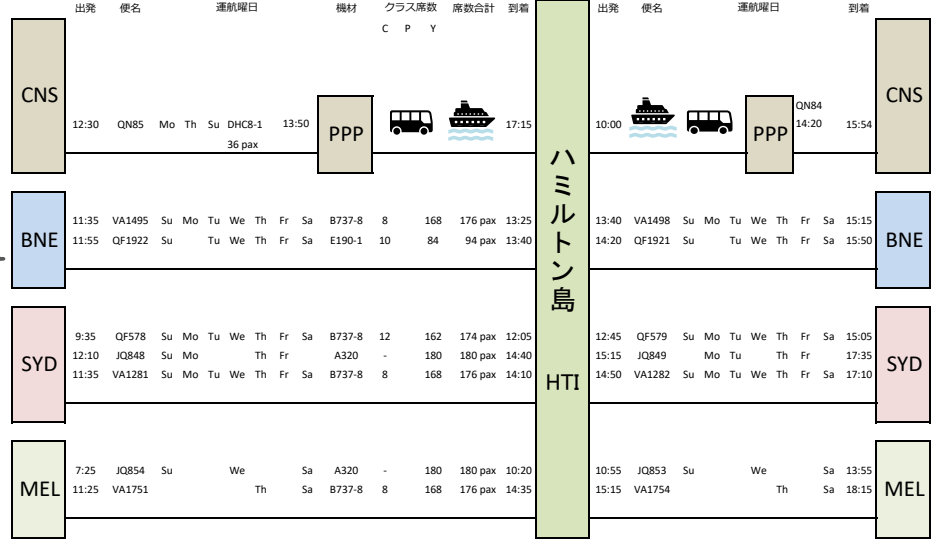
出発 便名 運航曜日 機材 クラス席数 席数合計 到着

C P Y

CNS

12:30 QN85 Mo Th Su DHC8-1 36 pax 13:50 PPP 17:15

BNE

| 11:35 | VA1495 | Su Mo Tu We Th Fr Sa | B737-8 | 8 | 168 | 176 pax | 13:25 |
|---|---|---|---|---|---|---|---|
| 11:55 | QF1922 | Su Tu We Th Fr Sa | E190-1 | 10 | 84 | 94 pax | 13:40 |

SYD

| 9:35 | QF578 | Su Mo Tu We Th Fr Sa | B737-8 | 12 | 162 | 174 pax | 12:05 |
|---|---|---|---|---|---|---|---|
| 12:10 | JQ848 | Su Mo Th Fr | A320 | - | 180 | 180 pax | 14:40 |
| 11:35 | VA1281 | Su Mo Tu We Th Fr Sa | B737-8 | 8 | 168 | 176 pax | 14:10 |

MEL

| 7:25 | JQ854 | Su We Sa | A320 | - | 180 | 180 pax | 10:20 |
|---|---|---|---|---|---|---|---|
| 11:25 | VA1751 | Th Sa | B737-8 | 8 | 168 | 176 pax | 14:35 |

ハミルトン島

HTI

出発 便名 運航曜日 到着

10:00 PPP QN84 14:20 15:54 CNS

| 13:40 | VA1498 | Su Mo Tu We Th Fr Sa | 15:15 |
|---|---|---|---|
| 14:20 | QF1921 | Su Tu We Th Fr Sa | 15:50 |

BNE

| 12:45 | QF579 | Su Mo Tu We Th Fr Sa | 15:05 |
|---|---|---|---|
| 15:15 | JQ849 | Mo Tu Th Fr | 17:35 |
| 14:50 | VA1282 | Su Mo Tu We Th Fr Sa | 17:10 |

SYD

| 10:55 | JQ853 | Su We Sa | 13:55 |
|---|---|---|---|
| 15:15 | VA1754 | Th Sa | 18:15 |

MEL